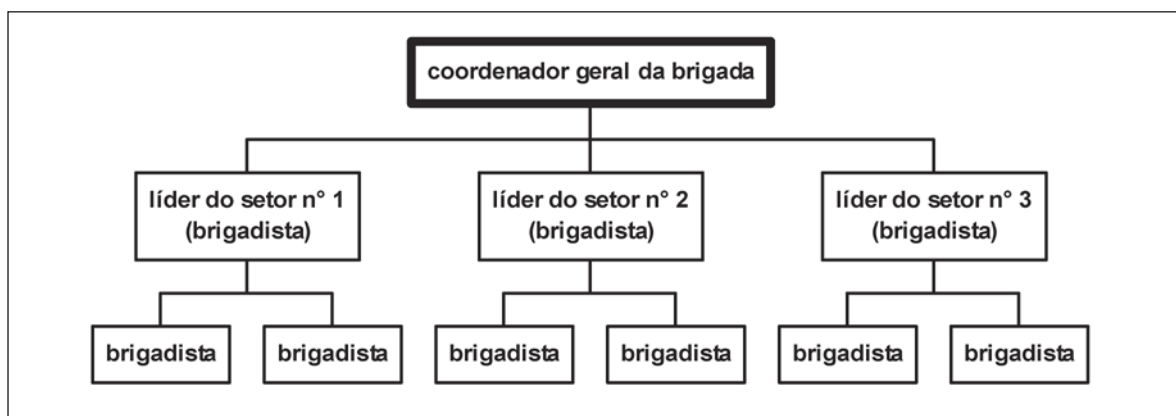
coordenador geral da brigada

líder do setor n° 1 (brigadista)

líder do setor n° 2 (brigadista)

líder do setor n° 3 (brigadista)

brigadista

brigadista

brigadista

brigadista

brigadista

brigadista